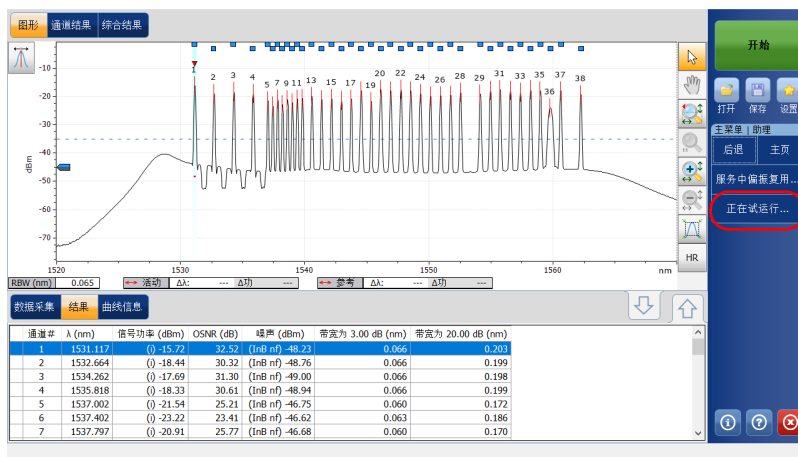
图形 通道结果 综合结果

-10
-20
-30
-40
-50
-60
-70
dBm

1 2 3 4 5 7 9 11 13 15 17 19 20 22 24 26 28 29 31 33 35 36 37 38

1520 1530 1540 1550 1560 nm

RBW (nm) 0.065 活动 Δλ: --- Δ功 --- 参考 Δλ: --- Δ功 ---

HR

开始
打开 保存 设置
主菜单 | 助理
后退 主页
服务中偏振复用...
正在试运行...

数据采集 结果 曲线信息

| 通道# | λ (nm) | 信号功率 (dBm) | OSNR (dB) | 噪声 (dBm) | 带宽为 3.00 dB (nm) | 带宽为 20.00 dB (nm) |
|---|---|---|---|---|---|---|
| 1 | 1531.117 | (i) -15.72 | 32.52 | (InB nf) -48.23 | 0.066 | 0.203 |
| 2 | 1532.664 | (i) -18.44 | 30.32 | (InB nf) -48.76 | 0.066 | 0.199 |
| 3 | 1534.262 | (i) -17.69 | 31.30 | (InB nf) -49.00 | 0.066 | 0.198 |
| 4 | 1535.818 | (i) -18.33 | 30.61 | (InB nf) -48.94 | 0.066 | 0.199 |
| 5 | 1537.002 | (i) -21.54 | 25.21 | (InB nf) -46.75 | 0.060 | 0.172 |
| 6 | 1537.402 | (i) -23.22 | 23.41 | (InB nf) -46.62 | 0.063 | 0.186 |
| 7 | 1537.797 | (i) -20.91 | 25.77 | (InB nf) -46.68 | 0.060 | 0.170 |